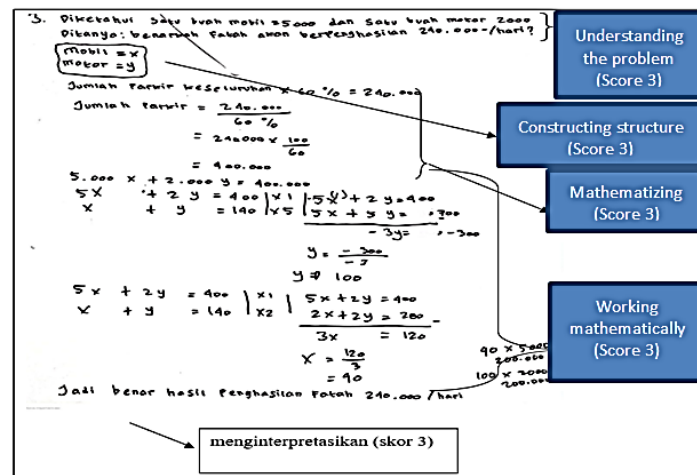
3. Diketahui satu buah mobil = 5000 dan satu buah motor 2000
Ditanya: benarkah Fatah akan berpenghasilan 240.000-/hari?

Mobil = x
Motor = y

Jumlah parkir keseluruhan x 60 % = 240.000

Jumlah parkir = $\frac{240.000}{60\%}$

= $240000 \times \frac{100}{60}$

= 400.000

5.000 x + 2.000 y = 400.000
5x + 2y = 400 |x1| 5x + 2y = 400
x + y = 140 |x5| 5x + 5y = 700
-3y = -300

y = $\frac{-300}{-3}$

y = 100

5x + 2y = 400 |x1| 5x + 2y = 400
x + y = 140 |x2| 2x + 2y = 280 -
3x = 120

x = $\frac{120}{3}$
= 40

40 x 5000
200.000
100 x 2000
200.000

Jadi benar hasil penghasilan Fatah 240.000 / hari

Understanding the problem (Score 3)

Constructing structure (Score 3)

Mathematizing (Score 3)

Working mathematically (Score 3)

menginterpretasikan (skor 3)